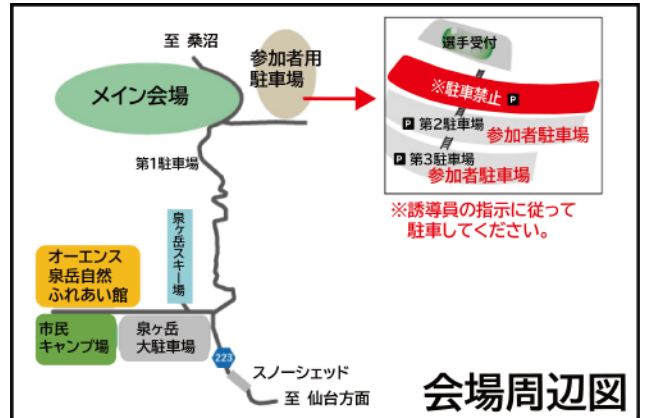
至 桑沼

参加者用駐車場

メイン会場

選手受付

※駐車禁止 P

P 第2駐車場
参加者駐車場

P 第3駐車場
参加者駐車場

※誘導員の指示に従って駐車してください。

第1駐車場

泉ヶ岳スキー場

オーエンス泉岳自然ふれあい館

市民キャンプ場

泉ヶ岳大駐車場

223

スノーシェッド

至 仙台方面

会場周辺図